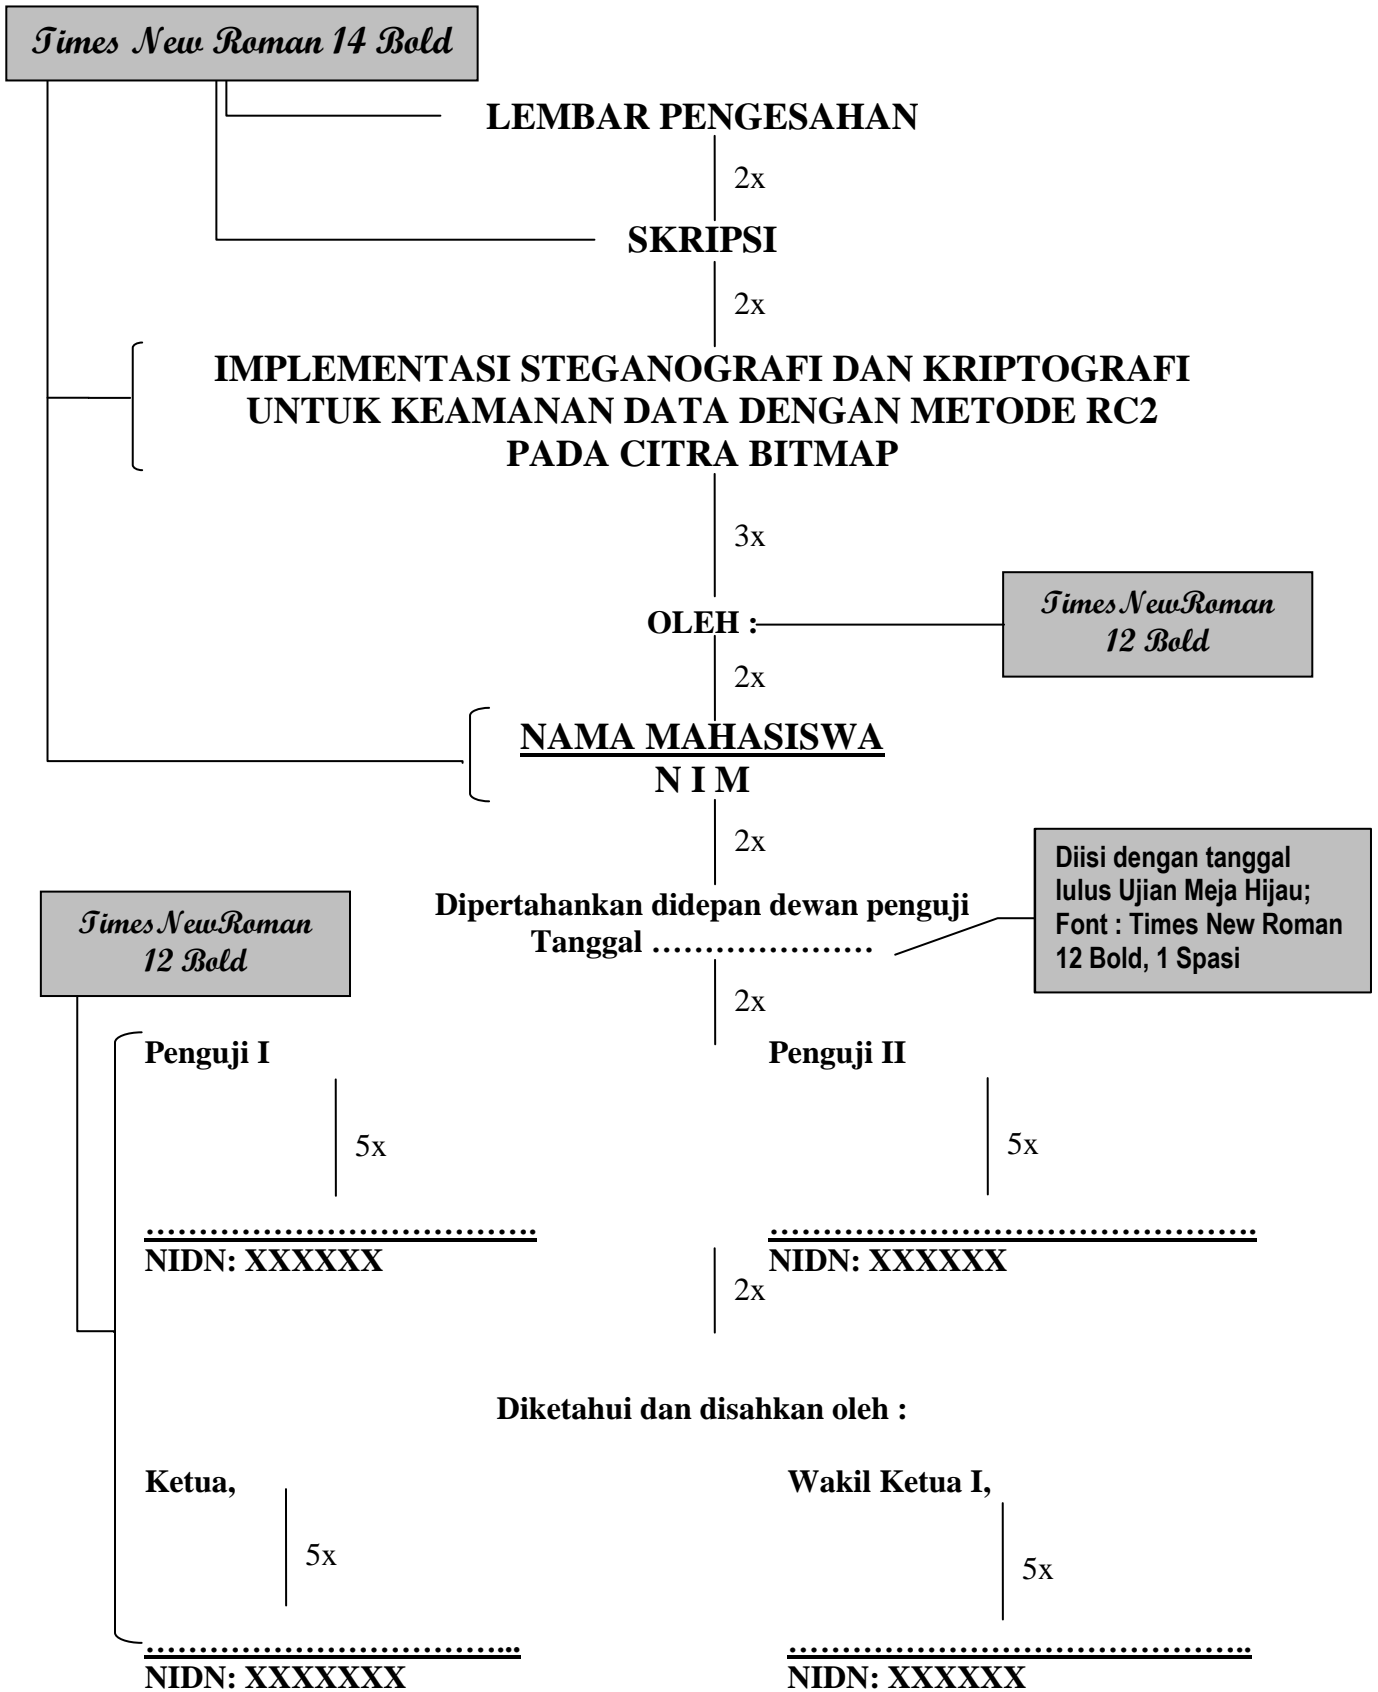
Times New Roman 14 Bold

LEMBAR PENGESAHAN

2x

SKRIPSI

2x

IMPLEMENTASI STEGANOGRAFI DAN KRIPTOGRAFI UNTUK KEAMANAN DATA DENGAN METODE RC2 PADA CITRA BITMAP

3x

OLEH :

Times New Roman 12 Bold

2x

NAMA MAHASISWA
N I M

2x

Diisi dengan tanggal lulus Ujian Meja Hijau; Font : Times New Roman 12 Bold, 1 Spasi

Times New Roman 12 Bold

Dipertahankan didepan dewan penguji
Tanggal …………………

2x

Penguji I

5x

…………………………………
NIDN: XXXXXX

Penguji II

5x

…………………………………………
NIDN: XXXXXX

2x

Diketahui dan disahkan oleh :

Ketua,

5x

……………………………...
NIDN: XXXXXXX

Wakil Ketua I,

5x

……………………………………...
NIDN: XXXXXX